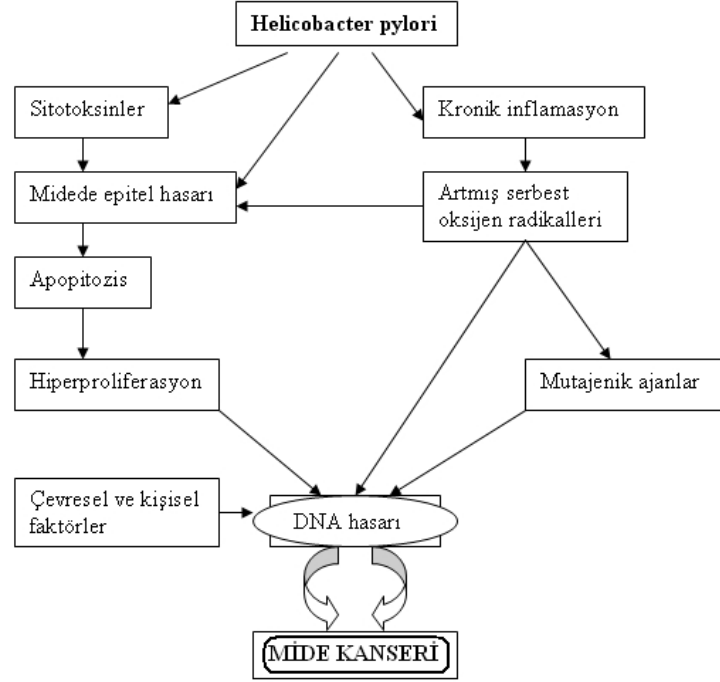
Helicobacter pylori

Sitotoksinler

Kronik inflamasyon

Midede epitel hasarı

Artmış serbest oksijen radikalleri

Apopitozis

Hiperproliferasyon

Mutajenik ajanlar

Çevresel ve kişisel faktörler

DNA hasarı

MİDE KANSERİ